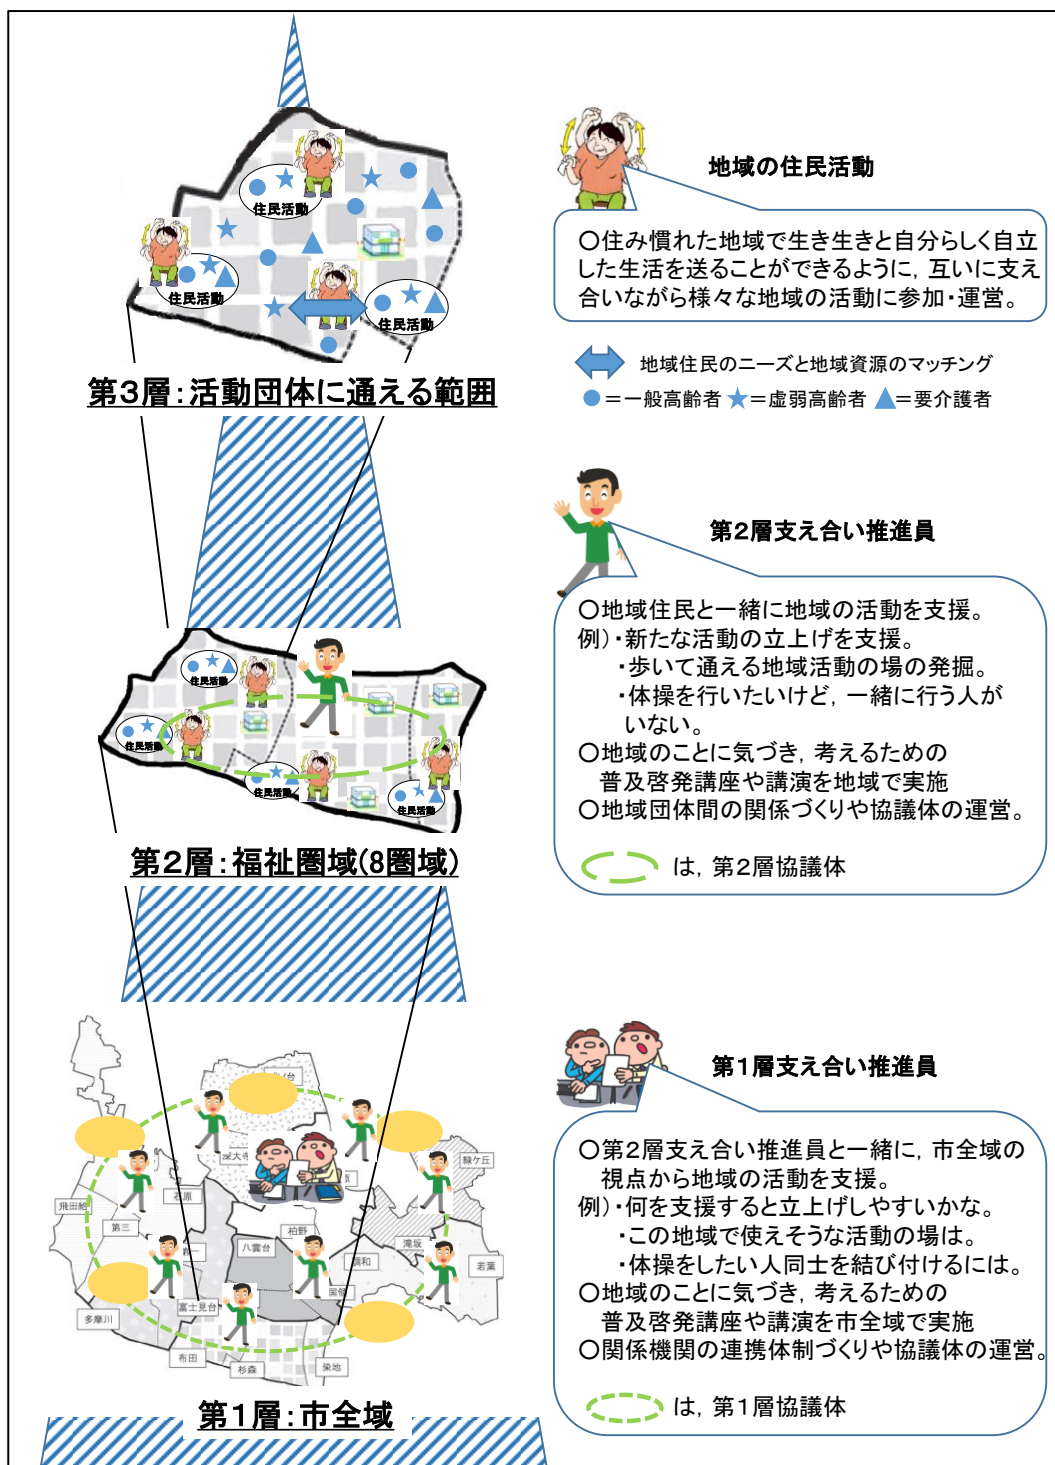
住民活動

住民活動

住民活動

第３層：活動団体に通える範囲

地域の住民活動

○住み慣れた地域で生き生きと自分らしく自立した生活を送ることができるように，互いに支え合いながら様々な地域の活動に参加・運営。

地域住民のニーズと地域資源のマッチング

●＝一般高齢者 ★＝虚弱高齢者 ▲＝要介護者

住民活動

住民活動

住民活動

住民活動

第２層：福祉圏域(8圏域)

第２層支え合い推進員

○地域住民と一緒に地域の活動を支援。
例)・新たな活動の立上げを支援。
・歩いて通える地域活動の場の発掘。
・体操を行いたいけど，一緒に行う人がいない。
○地域のことに気づき，考えるための普及啓発講座や講演を地域で実施
○地域団体間の関係づくりや協議体の運営。

は，第２層協議体

飛田給

第三

多摩川

布田

杉森

染地

富士見台

八雲台

柏野

深大寺

緑ケ丘

滝坂

調和

若葉

第１層：市全域

第１層支え合い推進員

○第２層支え合い推進員と一緒に，市全域の視点から地域の活動を支援。
例)・何を支援すると立上げしやすいかな。
・この地域で使えそうな活動の場は。
・体操をしたい人同士を結び付けるには。
○地域のことに気づき，考えるための普及啓発講座や講演を市全域で実施
○関係機関の連携体制づくりや協議体の運営。

は，第１層協議体